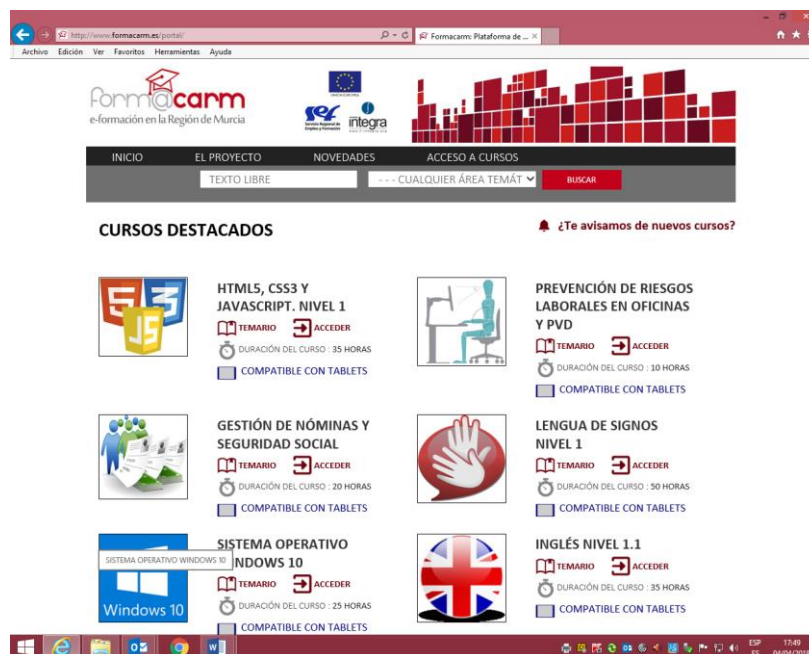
http://www.formacarm.es/portal/
Formacarm: Plataforma de ... ×
Archivo Edición Ver Favoritos Herramientas Ayuda

formacarm
e-formación en la Región de Murcia

integra

INICIO EL PROYECTO NOVEDADES ACCESO A CURSOS
TEXTO LIBRE - - - CUALQUIER ÁREA TEMÁT BUSCAR

CURSOS DESTACADOS

¿Te avisamos de nuevos cursos?

HTML5, CSS3 Y JAVASCRIPT. NIVEL 1
TEMARIO ACCEDER
DURACIÓN DEL CURSO : 35 HORAS
COMPATIBLE CON TABLETS

PREVENCIÓN DE RIESGOS LABORALES EN OFICINAS Y PVD
TEMARIO ACCEDER
DURACIÓN DEL CURSO : 10 HORAS
COMPATIBLE CON TABLETS

GESTIÓN DE NÓMINAS Y SEGURIDAD SOCIAL
TEMARIO ACCEDER
DURACIÓN DEL CURSO : 20 HORAS
COMPATIBLE CON TABLETS

LENGUA DE SIGNOS NIVEL 1
TEMARIO ACCEDER
DURACIÓN DEL CURSO : 50 HORAS
COMPATIBLE CON TABLETS

SISTEMA OPERATIVO WINDOWS 10
SISTEMA OPERATIVO WINDOWS 10
Windows 10
TEMARIO ACCEDER
DURACIÓN DEL CURSO : 25 HORAS
COMPATIBLE CON TABLETS

INGLÉS NIVEL 1.1
TEMARIO ACCEDER
DURACIÓN DEL CURSO : 35 HORAS
COMPATIBLE CON TABLETS

ESP
ES
17:49
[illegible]